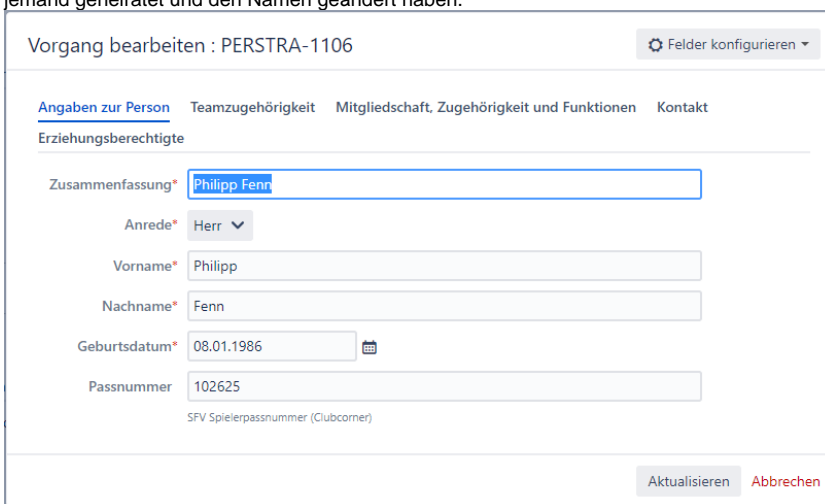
jemand geheiratet und den Namen geändert haben.

Vorgang bearbeiten : PERSTRA-1106

Felder konfigurieren

Angaben zur Person Teamzugehörigkeit Mitgliedschaft, Zugehörigkeit und Funktionen Kontakt Erziehungsberechtigte

Zusammenfassung* Philipp Fenn

Anrede* Herr

Vorname* Philipp

Nachname* Fenn

Geburtsdatum* 08.01.1986

Passnummer 102625

SFV Spielerpassnummer (Clubcorner)

Aktualisieren Abbrechen